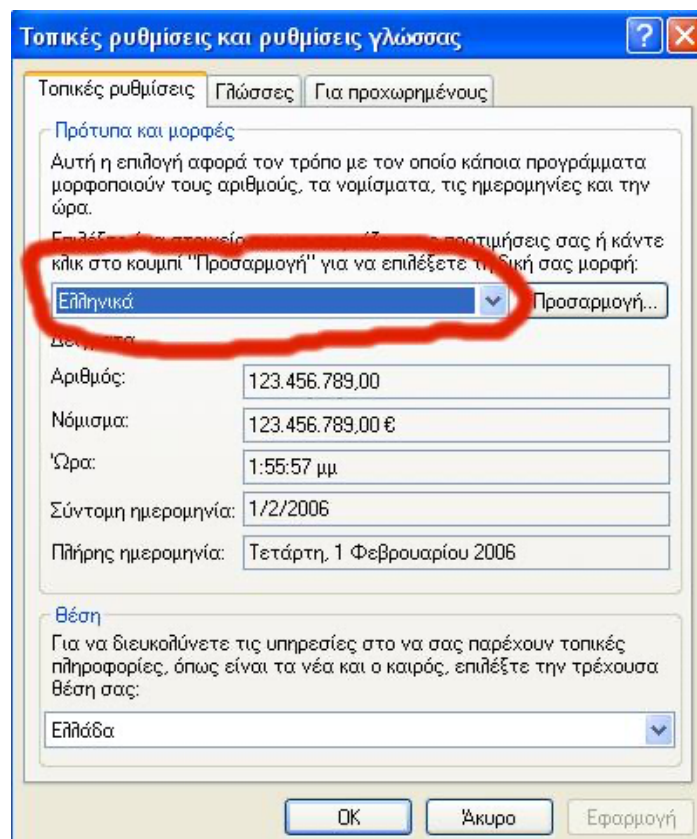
Τοπικές ρυθμίσεις και ρυθμίσεις γλώσσας

? X

Τοπικές ρυθμίσεις | Γλώσσες | Για προχωρημένους

Πρότυπα και μορφές

Αυτή η επιλογή αφορά τον τρόπο με τον οποίο κάποια προγράμματα μορφοποιούν τους αριθμούς, τα νομίσματα, τις ημερομηνίες και την ώρα.

Επιλέξτε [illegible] προτιμήσεις σας ή κάντε κλικ στο κουμπί "Προσαρμογή" για να επιλέξετε τ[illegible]δική σας μορφή:

Ελληνικά

Προσαρμογή...

Δε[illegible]

| | |
|---|---|
| Αριθμός: | 123.456.789,00 |
| Νόμισμα: | 123.456.789,00 € |
| Ώρα: | 1:55:57 μμ |
| Σύντομη ημερομηνία: | 1/2/2006 |
| Πλήρης ημερομηνία: | Τετάρτη, 1 Φεβρουαρίου 2006 |

Θέση

Για να διευκολύνετε τις υπηρεσίες στο να σας παρέχουν τοπικές πληροφορίες, όπως είναι τα νέα και ο καιρός, επιλέξτε την τρέχουσα θέση σας:

Ελλάδα

OK | Άκυρο | Εφαρμογή